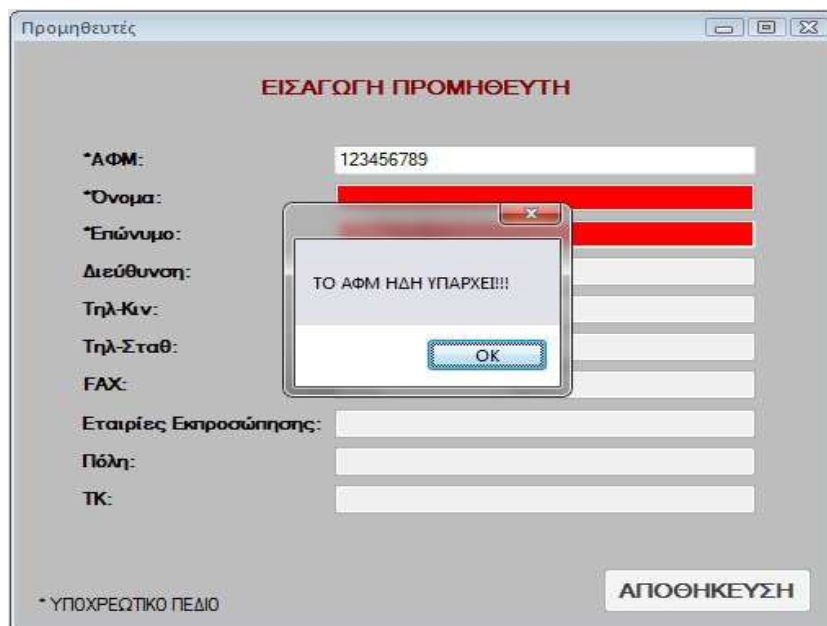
Προμηθευτές

ΕΙΣΑΓΩΓΗ ΠΡΟΜΗΘΕΥΤΗ

*ΑΦΜ: 123456789

*Όνομα:

*Επώνυμο:

Διεύθυνση:

Τηλ-Κιν:

Τηλ-Σταθ:

FAX:

Εταιρίες Εκπροσώπησης:

Πόλη:

ΤΚ:

ΤΟ ΑΦΜ ΗΔΗ ΥΠΑΡΧΕΙ!!!

OK

ΑΠΟΘΗΚΕΥΣΗ

* ΥΠΟΧΡΕΩΤΙΚΟ ΠΕΔΙΟ